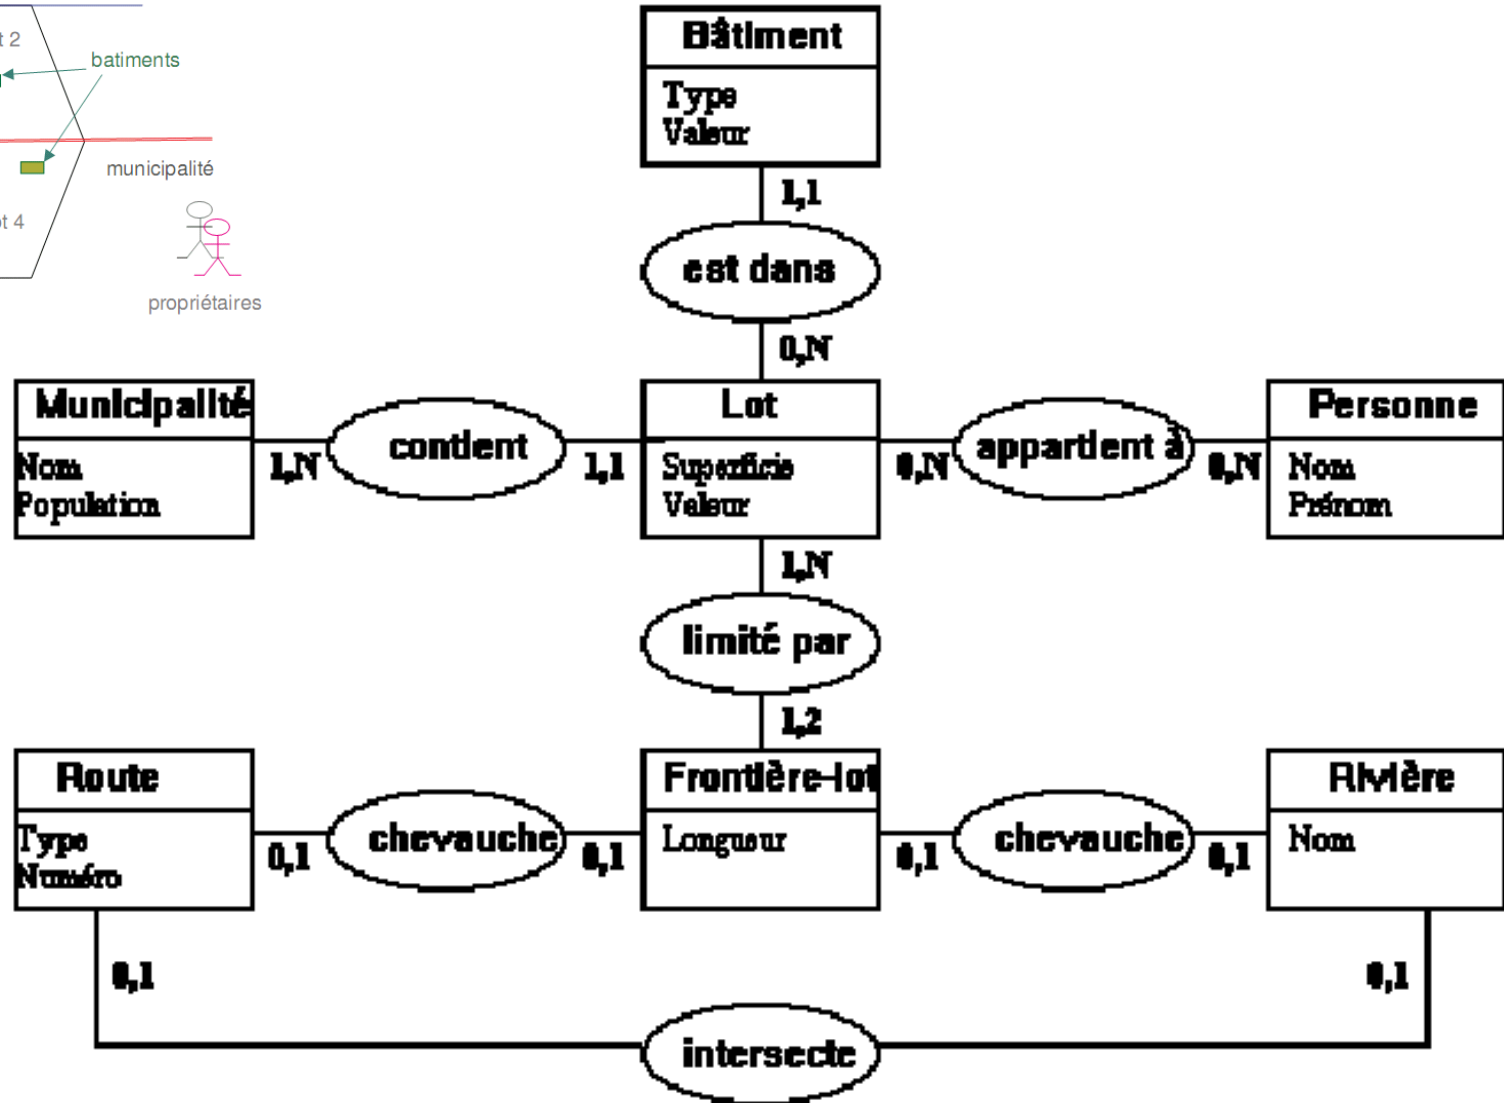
t 2
batiments
municipalité
t 4
propriétaires

Bâtiment
Type
Valeur
1,1
est dans
0,N

Municipalité
Nom
Population
1,N
contient
1,1

Lot
Superficie
Valeur
0,N
appartient à
0,N

Personne
Nom
Prénom

1,N
limité par
1,2

Route
Type
Numéro
0,1
chevauche
0,1

Frontière-lot
Longueur
0,1
chevauche
0,1

Rivière
Nom

0,1
0,1
intersecte